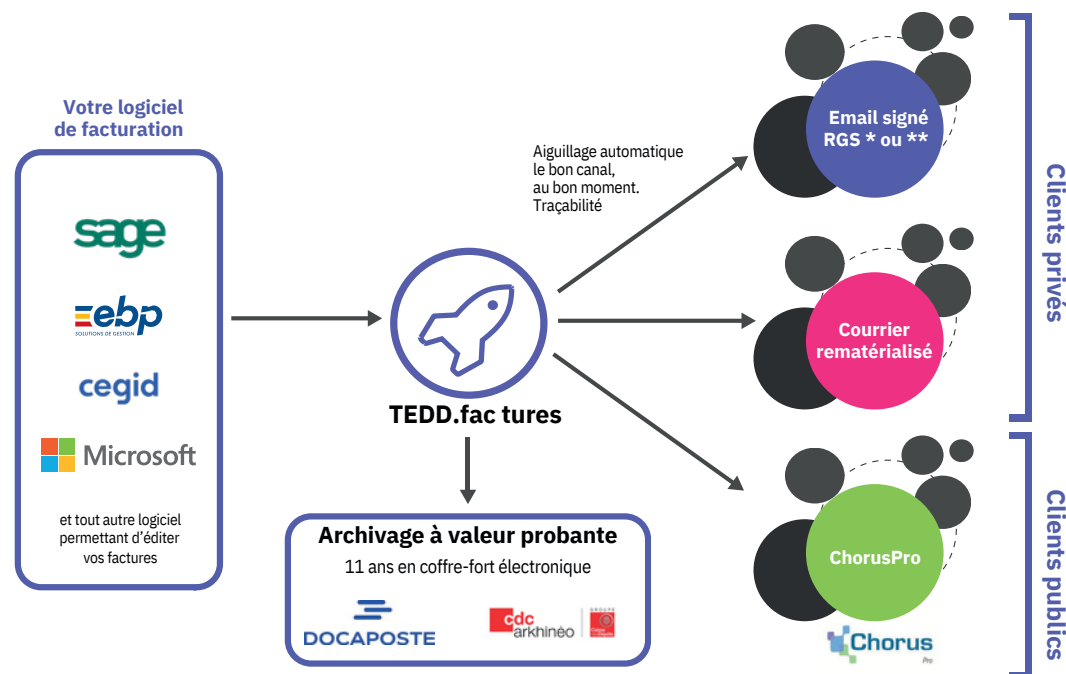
Votre logiciel de facturation

sage

ebp
SOLUTIONS DE GESTION

cegid

Microsoft

et tout autre logiciel permettant d'éditer vos factures

Aiguillage automatique le bon canal, au bon moment. Traçabilité

TEDD.fac tures

Archivage à valeur probante
11 ans en coffre-fort électronique

DOCAPOSTE

cdc arkhinéo GROUPE

Email signé RGS * ou **

Courrier rematérialisé

ChorusPro

Chorus Pro

Clients privés

Clients publics